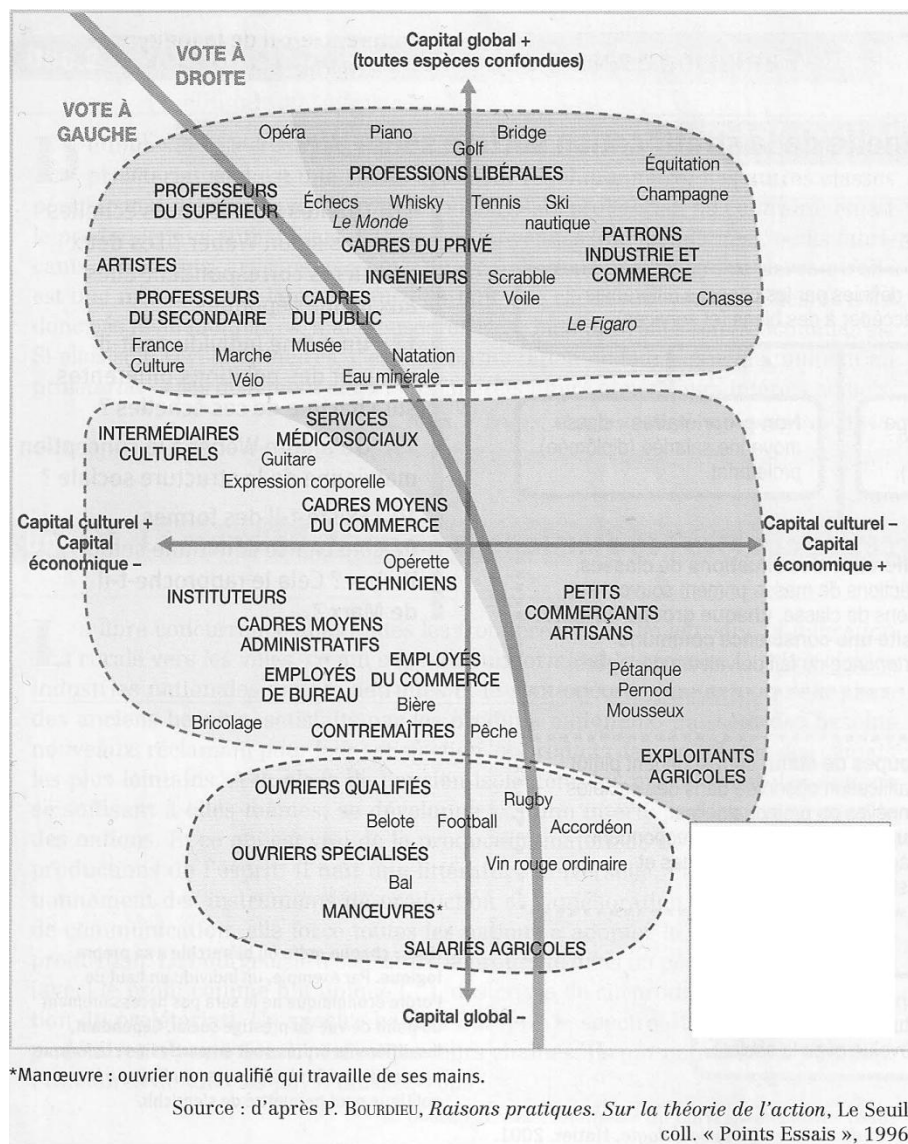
Capital global +
(toutes espèces confondues)

VOTE À DROITE

VOTE À GAUCHE

Opéra

Piano

Bridge

Golf

PROFESSIONS LIBÉRALES

Équitation

Champagne

PROFESSEURS DU SUPÉRIEUR

Échecs

Whisky

Tennis

Ski nautique

Le Monde

CADRES DU PRIVÉ

PATRONS INDUSTRIE ET COMMERCE

ARTISTES

INGÉNIEURS

Scrabble

Voile

Chasse

PROFESSEURS DU SECONDAIRE

CADRES DU PUBLIC

Le Figaro

France Culture

Marche

Musée

Natation

Vélo

Eau minérale

SERVICES MÉDICOSOCIAUX

INTERMÉDIAIRES CULTURELS

Guitare

Expression corporelle

CADRES MOYENS DU COMMERCE

Capital culturel +
Capital économique –

Capital culturel –
Capital économique +

Opérette

TECHNICIENS

INSTITUTEURS

PETITS COMMERÇANTS ARTISANS

CADRES MOYENS ADMINISTRATIFS

EMPLOYÉS DE BUREAU

EMPLOYÉS DU COMMERCE

Pétanque

Pernod

Mousseux

Bière

Bricolage

CONTREMAÎTRES

Pêche

EXPLOITANTS AGRICOLES

OUVRIERS QUALIFIÉS

Rugby

Belote

Football

Accordéon

OUVRIERS SPÉCIALISÉS

Vin rouge ordinaire

Bal

MANŒUVRES*

SALARIÉS AGRICOLES

Capital global –

*Manœuvre : ouvrier non qualifié qui travaille de ses mains.

Source : d'après P. Bourdieu, Raisons pratiques. Sur la théorie de l'action, Le Seuil coll. « Points Essais », 1996